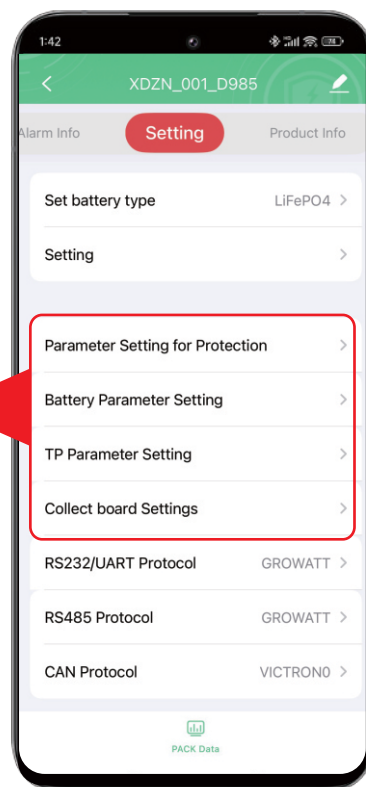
1:42

<

XDZN_001_D985

Alarm Info

Setting

Product Info

Set battery type

LiFePO4 >

Setting

>

Parameter Setting for Protection

>

Battery Parameter Setting

>

TP Parameter Setting

>

Collect board Settings

>

RS232/UART Protocol

GROWATT >

RS485 Protocol

GROWATT >

CAN Protocol

VICTRON0 >

PACK Data